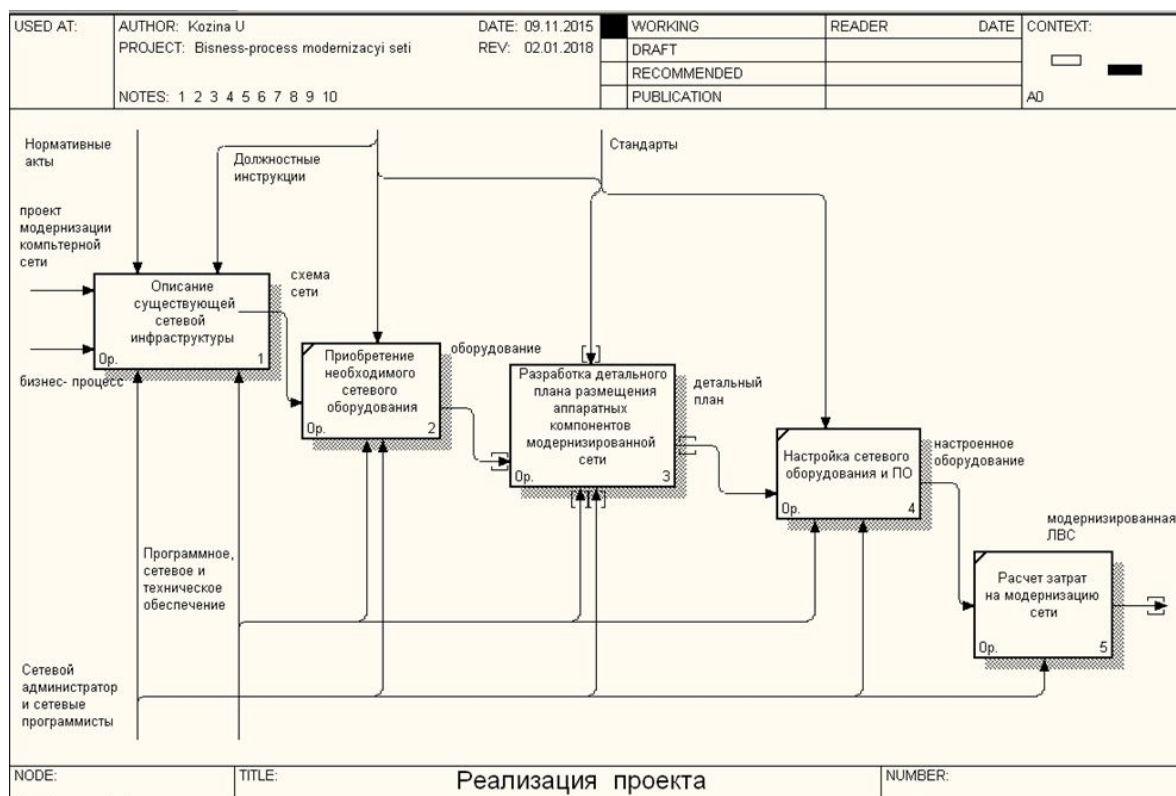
| USED AT: | AUTHOR: Kozina U<br>PROJECT: Bisness-process modernizacyi seti<br><br>NOTES: 1 2 3 4 5 6 7 8 9 10 | DATE: 09.11.2015<br>REV: 02.01.2018 | | WORKING<br>DRAFT<br>RECOMMENDED<br>PUBLICATION | READER | DATE | CONTEXT:<br><br>A0 |
|---|---|---|---|---|---|---|---|

Нормативные акты

Должностные инструкции

Стандарты

проект модернизации компьтерной сети

бизнес- процесс

Описание существующей сетевой инфраструктуры
0р. 1

схема сети

Приобретение необходимого сетевого оборудования
0р. 2

оборудование

Разработка детального плана размещения аппаратных компонентов модернизированной сети
0р. 3

детальный план

Настройка сетевого оборудования и ПО
0р. 4

настроенное оборудование

модернизированная ЛВС

Расчет затрат на модернизацию сети
0р. 5

Программное, сетевое и техническое обеспечение

Сетевой администратор и сетевые программисты

| NODE: | TITLE: Реализация проекта | NUMBER: |
|---|---|---|